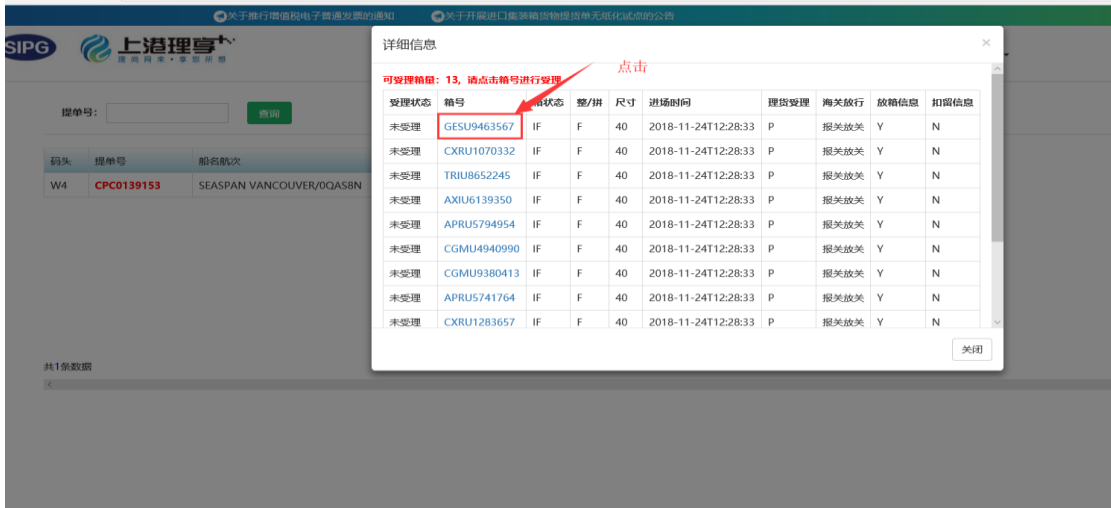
关于推行增值税电子普通发票的通知　关于开展进口集装箱货物提货单无纸化试点的公告

SIPG 上港理享 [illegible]

提单号： 查询

| 码头 | 提单号 | 船名航次 |
|---|---|---|
| W4 | CPC0139153 | SEASPAN VANCOUVER/0QAS8N |

共1条数据

详细信息

可受理箱量：13，请点击箱号进行受理

点击

| 受理状态 | 箱号 | 箱状态 | 整/拼 | 尺寸 | 进场时间 | 理货受理 | 海关放行 | 放箱信息 | 扣留信息 |
|---|---|---|---|---|---|---|---|---|---|
| 未受理 | GESU9463567 | IF | F | 40 | 2018-11-24T12:28:33 | P | 报关放关 | Y | N |
| 未受理 | CXRU1070332 | IF | F | 40 | 2018-11-24T12:28:33 | P | 报关放关 | Y | N |
| 未受理 | TRIU8652245 | IF | F | 40 | 2018-11-24T12:28:33 | P | 报关放关 | Y | N |
| 未受理 | AXIU6139350 | IF | F | 40 | 2018-11-24T12:28:33 | P | 报关放关 | Y | N |
| 未受理 | APRU5794954 | IF | F | 40 | 2018-11-24T12:28:33 | P | 报关放关 | Y | N |
| 未受理 | CGMU4940990 | IF | F | 40 | 2018-11-24T12:28:33 | P | 报关放关 | Y | N |
| 未受理 | CGMU9380413 | IF | F | 40 | 2018-11-24T12:28:33 | P | 报关放关 | Y | N |
| 未受理 | APRU5741764 | IF | F | 40 | 2018-11-24T12:28:33 | P | 报关放关 | Y | N |
| 未受理 | CXRU1283657 | IF | F | 40 | 2018-11-24T12:28:33 | P | 报关放关 | Y | N |

关闭